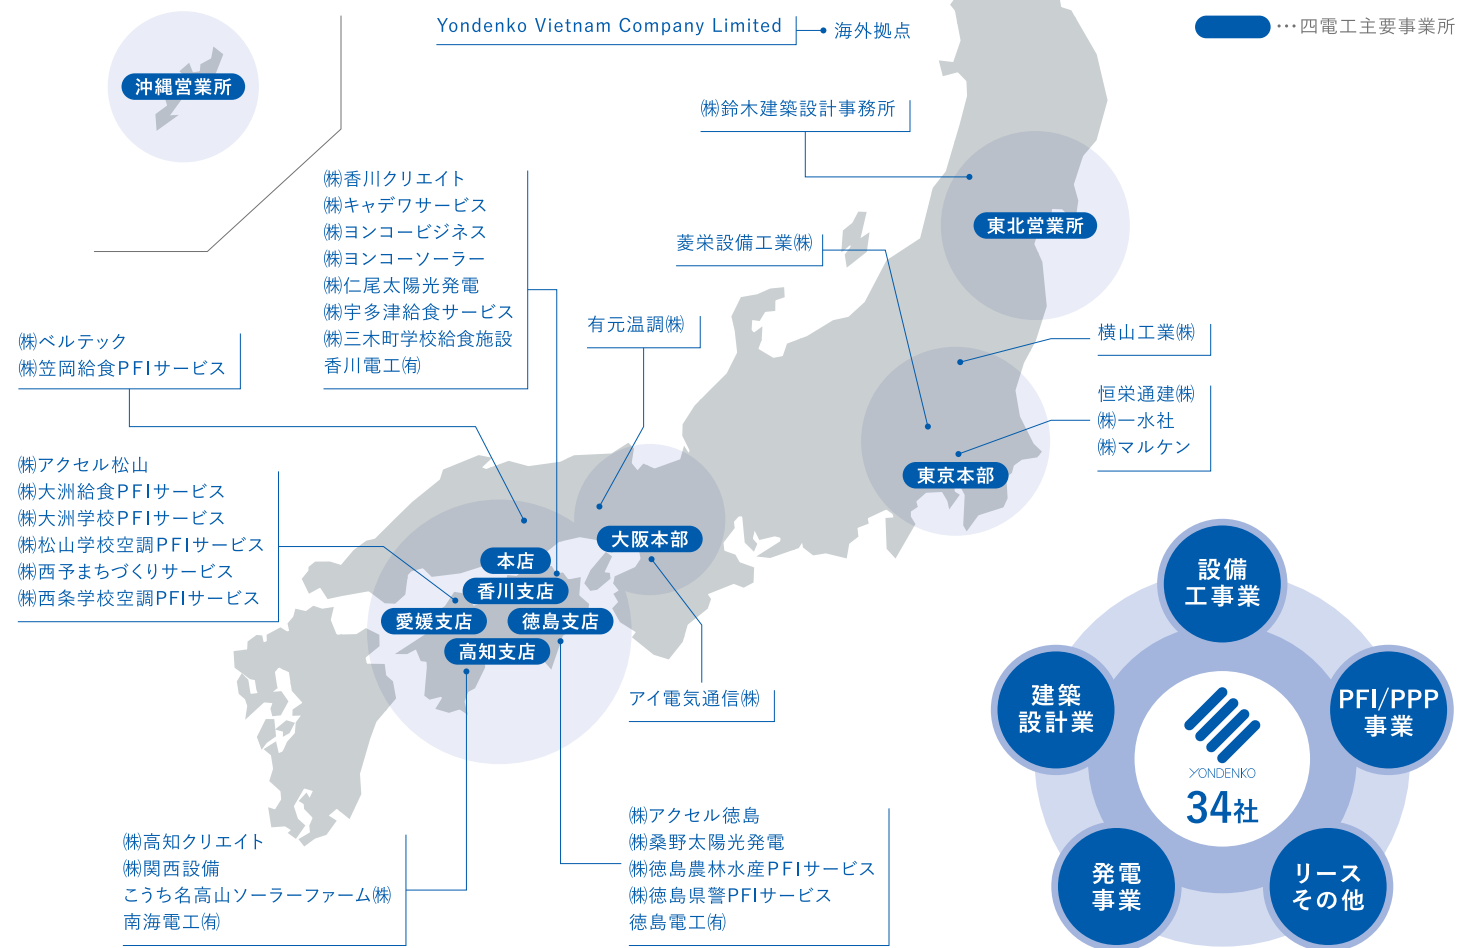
Yondenko Vietnam Company Limited
海外拠点

…四電工主要事業所

沖縄営業所

㈱鈴木建築設計事務所

東北営業所

㈱香川クリエイト
㈱キャデワサービス
㈱ヨンコービジネス
㈱ヨンコーソーラー
㈱仁尾太陽光発電
㈱宇多津給食サービス
㈱三木町学校給食施設
香川電工㈲

菱栄設備工業㈱

有元温調㈱

横山工業㈱

㈱ベルテック
㈱笠岡給食PFIサービス

恒栄通建㈱
㈱一水社
㈱マルケン

東京本部

㈱アクセル松山
㈱大洲給食PFIサービス
㈱大洲学校PFIサービス
㈱松山学校空調PFIサービス
㈱西予まちづくりサービス
㈱西条学校空調PFIサービス

大阪本部

本店
香川支店
愛媛支店
徳島支店
高知支店

アイ電気通信㈱

設備
工事業

建築
設計業

PFI/PPP
事業

YONDENKO
34社

発電
事業

リース
その他

㈱アクセル徳島
㈱桑野太陽光発電
㈱徳島農林水産PFIサービス
㈱徳島県警PFIサービス
徳島電工㈲

㈱高知クリエイト
㈱関西設備
こうち名高山ソーラーファーム㈱
南海電工㈲